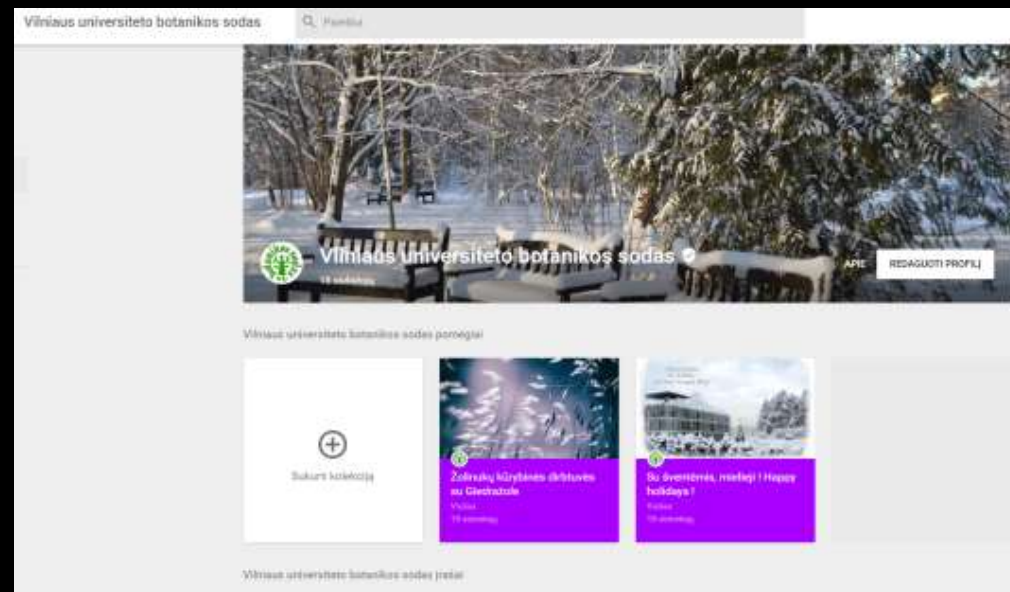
Vilniaus universiteto botanikos sodas

Paieška

Vilniaus universiteto botanikos sodas

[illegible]

APIE

REDAGUOTI PROFILĮ

Vilniaus universiteto botanikos sodas pomėgiai

Sukurti kolekciją

Žolinukų kūrybinės dirbtuvės su Gledrazole

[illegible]

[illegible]

Su šventėmis, mieliej! Happy holidays!

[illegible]

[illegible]

Vilniaus universiteto botanikos sodas įrašai